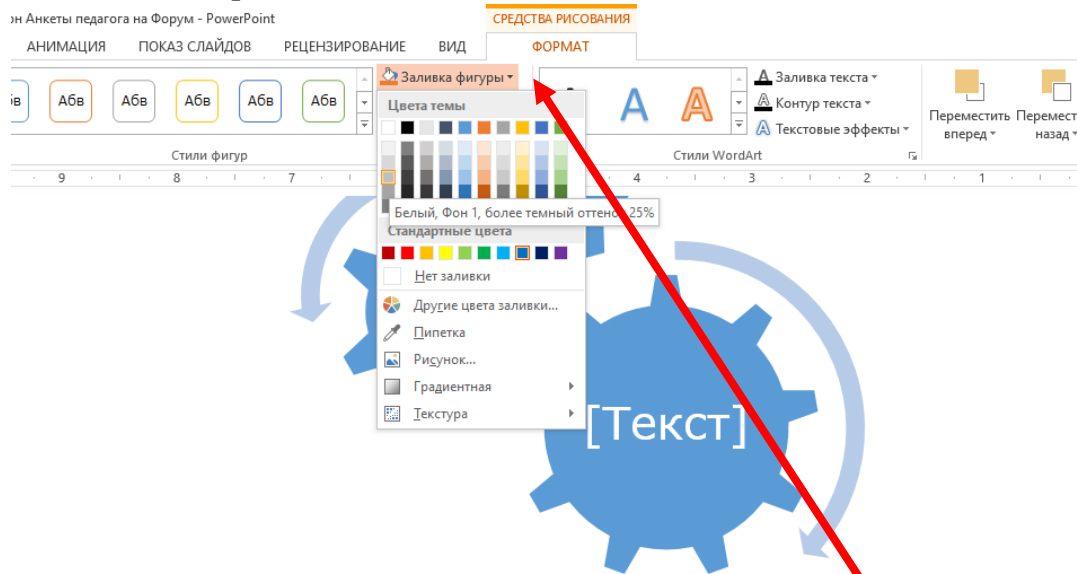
он Анкеты педагога на Форум - PowerPoint

СРЕДСТВА РИСОВАНИЯ

АНИМАЦИЯ ПОКАЗ СЛАЙДОВ РЕЦЕНЗИРОВАНИЕ ВИД ФОРМАТ

бв Абв Абв Абв Абв Абв

Заливка фигуры

Цвета темы

Белый, Фон 1, более темный оттенок 25%

Стандартные цвета

Нет заливки

Другие цвета заливки...

Пипетка

Рисунок...

Градиентная

Текстура

Стили фигур

A A

Заливка текста

Контур текста

Текстовые эффекты

Стили WordArt

Переместить вперед

Перемест назад

9 8 7 4 3 2 1

[Текст]